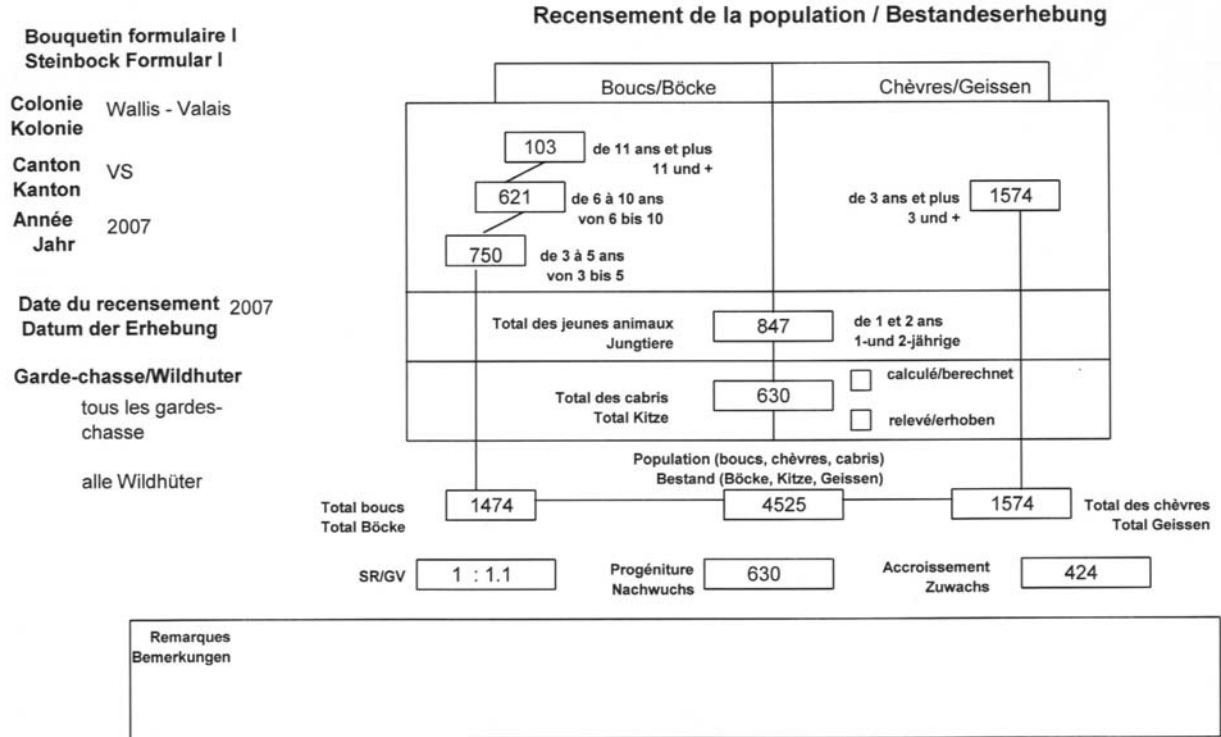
Bouquetin formulaire I
Steinbock Formular I

Recensement de la population / Bestandeserhebung

Colonie
Kolonie
Wallis - Valais

Canton
Kanton
VS

Année
Jahr
2007

Date du recensement
Datum der Erhebung
2007

Garde-chasse/Wildhuter
tous les gardes-chasse

alle Wildhüter

Boucs/Böcke

Chèvres/Geissen

103 de 11 ans et plus
11 und +

621 de 6 à 10 ans
von 6 bis 10

750 de 3 à 5 ans
von 3 bis 5

de 3 ans et plus
3 und +
1574

Total des jeunes animaux
Jungtiere
847
de 1 et 2 ans
1-und 2-jährige

Total des cabris
Total Kitze
630
calculé/berechnet
relevé/erhoben

Population (boucs, chèvres, cabris)
Bestand (Böcke, Kitze, Geissen)

Total boucs
Total Böcke
1474

4525

1574
Total des chèvres
Total Geissen

SR/GV 1 : 1.1

Progéniture
Nachwuchs
630

Accroissement
Zuwachs
424

Remarques
Bemerkungen